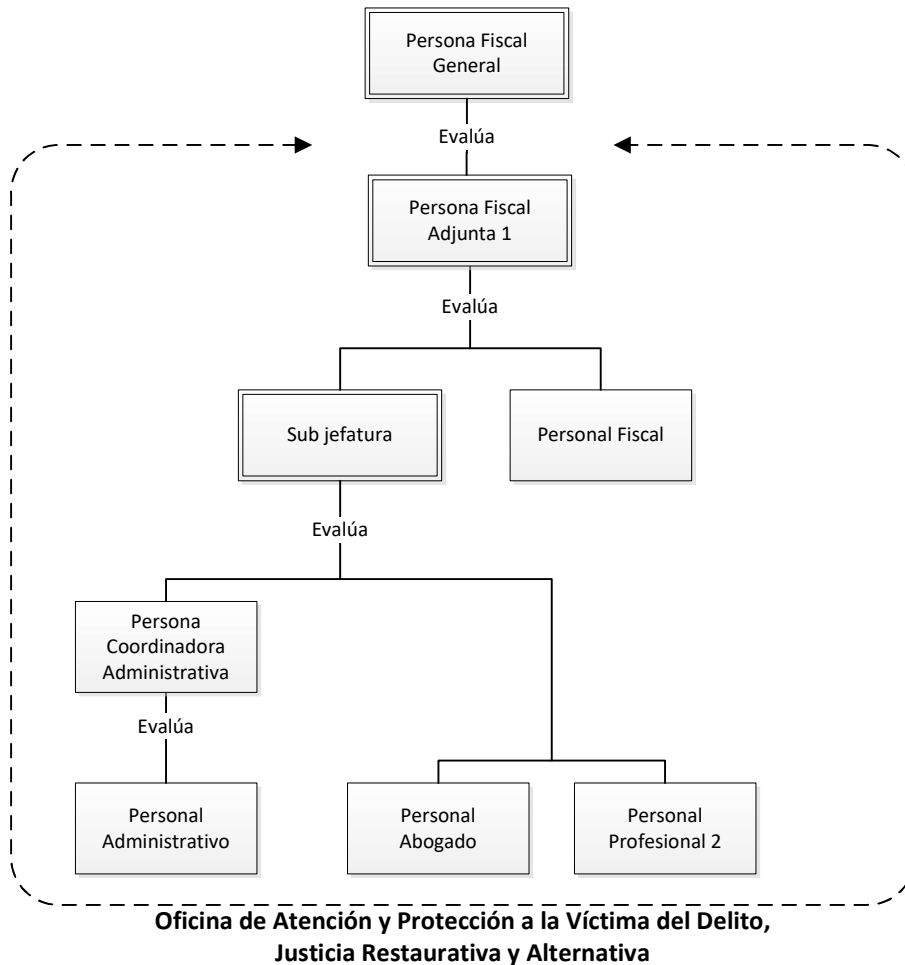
Persona Fiscal General

Evalúa

Persona Fiscal Adjunta 1

Evalúa

Sub jefatura

Personal Fiscal

Evalúa

Persona Coordinadora Administrativa

Evalúa

Personal Administrativo

Personal Abogado

Personal Profesional 2

**Oficina de Atención y Protección a la Víctima del Delito, Justicia Restaurativa y Alternativa**